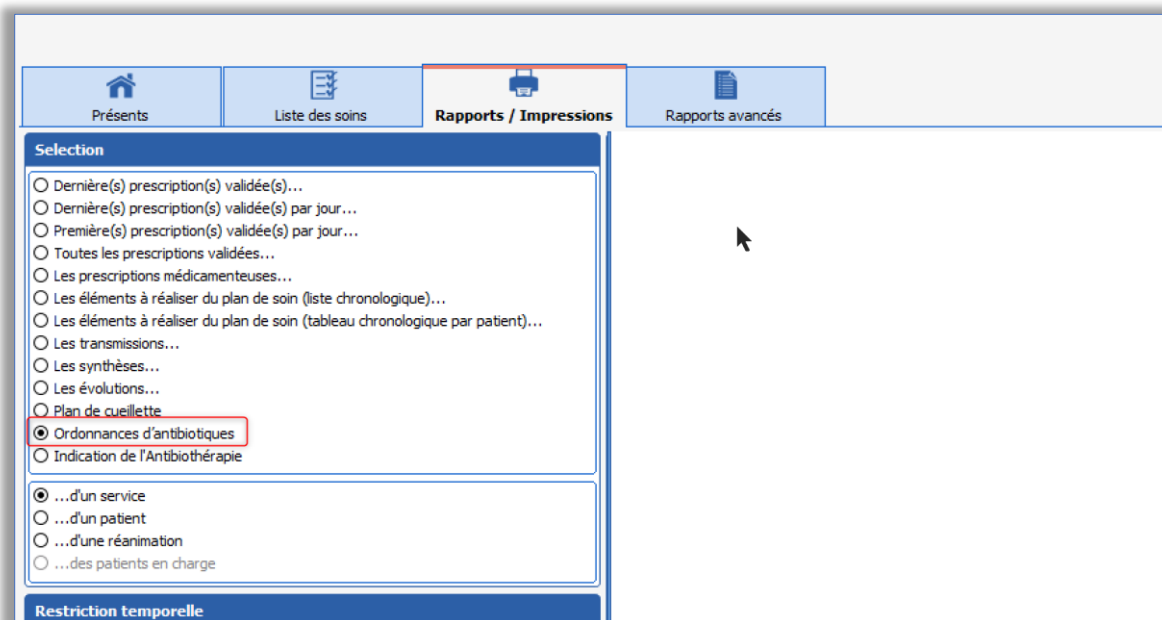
Présents
Liste des soins
Rapports / Impressions
Rapports avancés

Selection

Dernière(s) prescription(s) validée(s)...
Dernière(s) prescription(s) validée(s) par jour...
Première(s) prescription(s) validée(s) par jour...
Toutes les prescriptions validées...
Les prescriptions médicamenteuses...
Les éléments à réaliser du plan de soin (liste chronologique)...
Les éléments à réaliser du plan de soin (tableau chronologique par patient)...
Les transmissions...
Les synthèses...
Les évolutions...
Plan de cueillette
Ordonnances d'antibiotiques
Indication de l'Antibiothérapie

...d'un service
...d'un patient
...d'une réanimation
...des patients en charge

Restriction temporelle